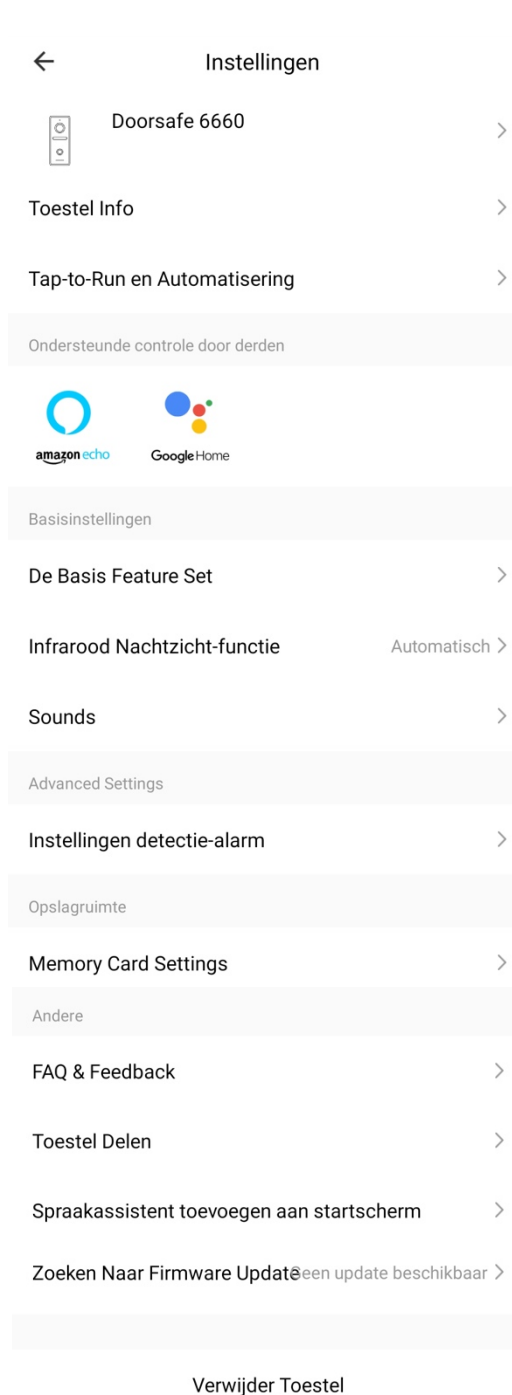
Instellingen

Doorsafe 6660

Toestel Info

Tap-to-Run en Automatisering

Ondersteunde controle door derden

amazon echo

Google Home

Basisinstellingen

De Basis Feature Set

Infrarood Nachtzicht-functie Automatisch

Sounds

Advanced Settings

Instellingen detectie-alarm

Opslagruimte

Memory Card Settings

Andere

FAQ & Feedback

Toestel Delen

Spraakassistent toevoegen aan startscherm

Zoeken Naar Firmware Update Geen update beschikbaar

Verwijder Toestel